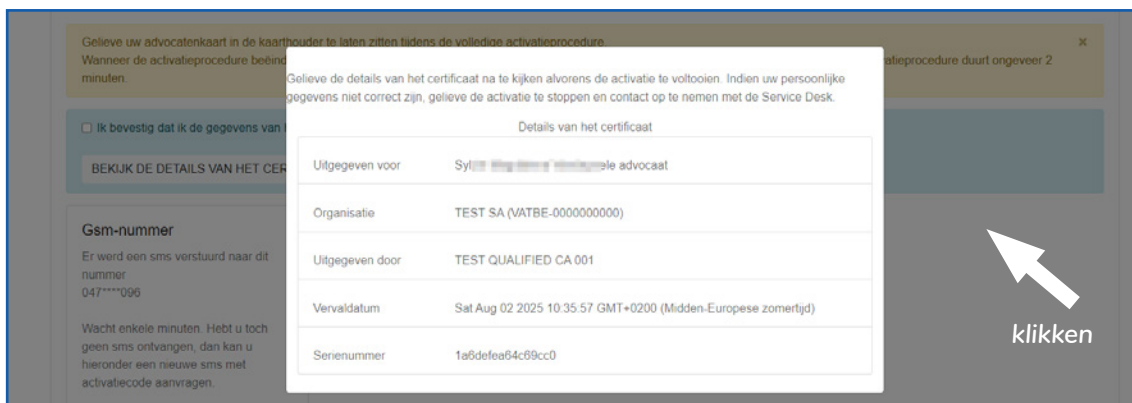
Gelieve uw advocatenkaart in de kaarthouder te laten zitten tijdens de volledige activatieprocedure.
Wanneer de activatieprocedure beëind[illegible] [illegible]atieprocedure duurt ongeveer 2 minuten.

×

☐ Ik bevestig dat ik de gegevens van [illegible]

BEKIJK DE DETAILS VAN HET CER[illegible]

Gsm-nummer

Er werd een sms verstuurd naar dit nummer
047****096

Wacht enkele minuten. Hebt u toch geen sms ontvangen, dan kan u hieronder een nieuwe sms met activatiecode aanvragen.

Gelieve de details van het certificaat na te kijken alvorens de activatie te voltooien. Indien uw persoonlijke gegevens niet correct zijn, gelieve de activatie te stoppen en contact op te nemen met de Service Desk.

Details van het certificaat

| | |
|---|---|
| Uitgegeven voor | Syl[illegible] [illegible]ele advocaat |
| Organisatie | TEST SA (VATBE-0000000000) |
| Uitgegeven door | TEST QUALIFIED CA 001 |
| Vervaldatum | Sat Aug 02 2025 10:35:57 GMT+0200 (Midden-Europese zomertijd) |
| Serienummer | 1a6defea64c69cc0 |

klikken